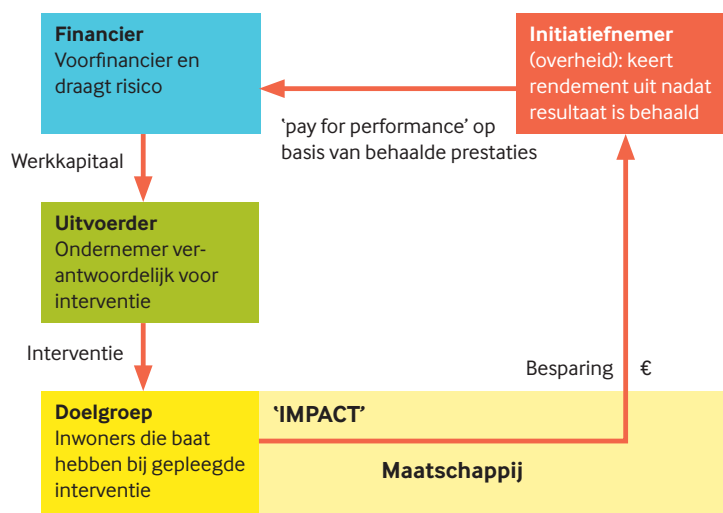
**Financier**
Voorfinancier en draagt risico

**Initiatiefnemer**
(overheid): keert rendement uit nadat resultaat is behaald

'pay for performance' op basis van behaalde prestaties

Werkkapitaal

**Uitvoerder**
Ondernemer verantwoordelijk voor interventie

Interventie

Besparing €

**Doelgroep**
Inwoners die baat hebben bij gepleegde interventie

**'IMPACT'**

**Maatschappij**